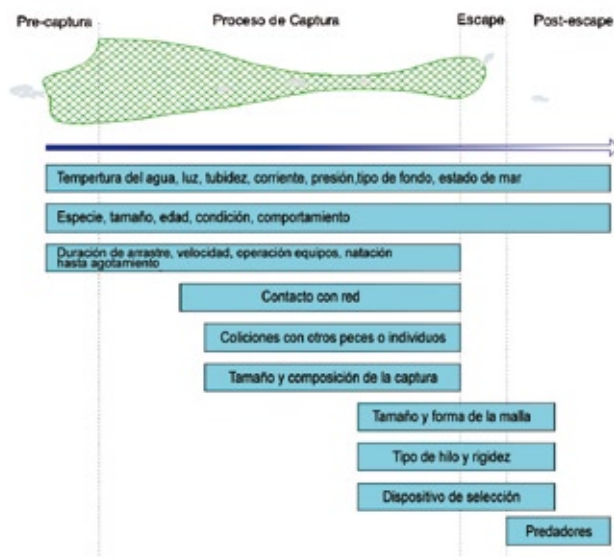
Pre-captura

Proceso de Captura

Escape

Post-escape

Tempertura del agua, luz, tubidez, corriente, presión,tipo de fondo, estado de mar

Especie, tamaño, edad, condición, comportamiento

Duración de arrastre, velocidad, operación equipos, natación hasta agotamiento

Contacto con red

Coliciones con otros peces o individuos

Tamaño y composición de la captura

Tamaño y forma de la malla

Tipo de hilo y rigidez

Dispositivo de selección

Predadores